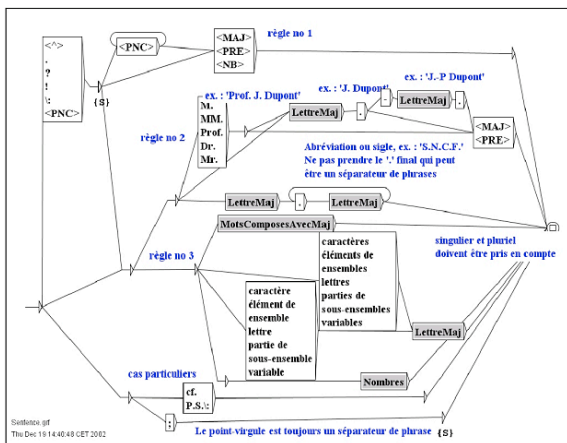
<^>
.
?
!
\:
<PNC>

<PNC>

{S}

<MAJ>
<PRE>
<NB>

règle no 1

ex. : 'Prof. J. Dupont'

ex. : 'J. Dupont'

ex. : 'J.-P Dupont'

M.
MM.
Prof.
Dr.
Mr.

LettreMaj

.

LettreMaj

.

<MAJ>
<PRE>

règle no 2

Abréviation ou sigle, ex. : 'S.N.C.F.'
Ne pas prendre le '.' final qui peut être un séparateur de phrases

LettreMaj

.

LettreMaj

MotsComposesAvecMaj

règle no 3

caractères
éléments de ensembles
lettres
parties de sous-ensembles
variables

singulier et pluriel doivent être pris en compte

caractère
élément de ensemble
lettre
partie de sous-ensemble
variable

LettreMaj

cas particuliers

Nombres

cf.
P.S.\:

;

Le point-virgule est toujours un séparateur de phrase

{S}

Sentence.grf
Thu Dec 19 14:40:48 CET 2002